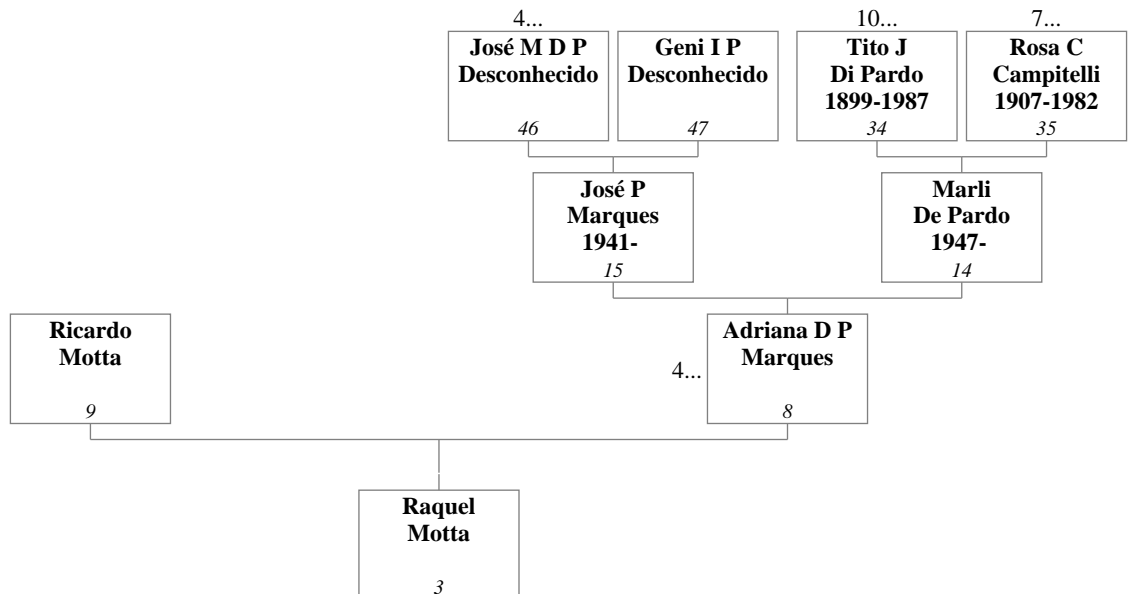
4...
José M D P
Desconhecido
46

Geni I P
Desconhecido
47

10...
Tito J
Di Pardo
1899-1987
34

7...
Rosa C
Campitelli
1907-1982
35

José P
Marques
1941-
15

Marli
De Pardo
1947-
14

Ricardo
Motta
9

4...
Adriana D P
Marques
8

Raquel
Motta
3